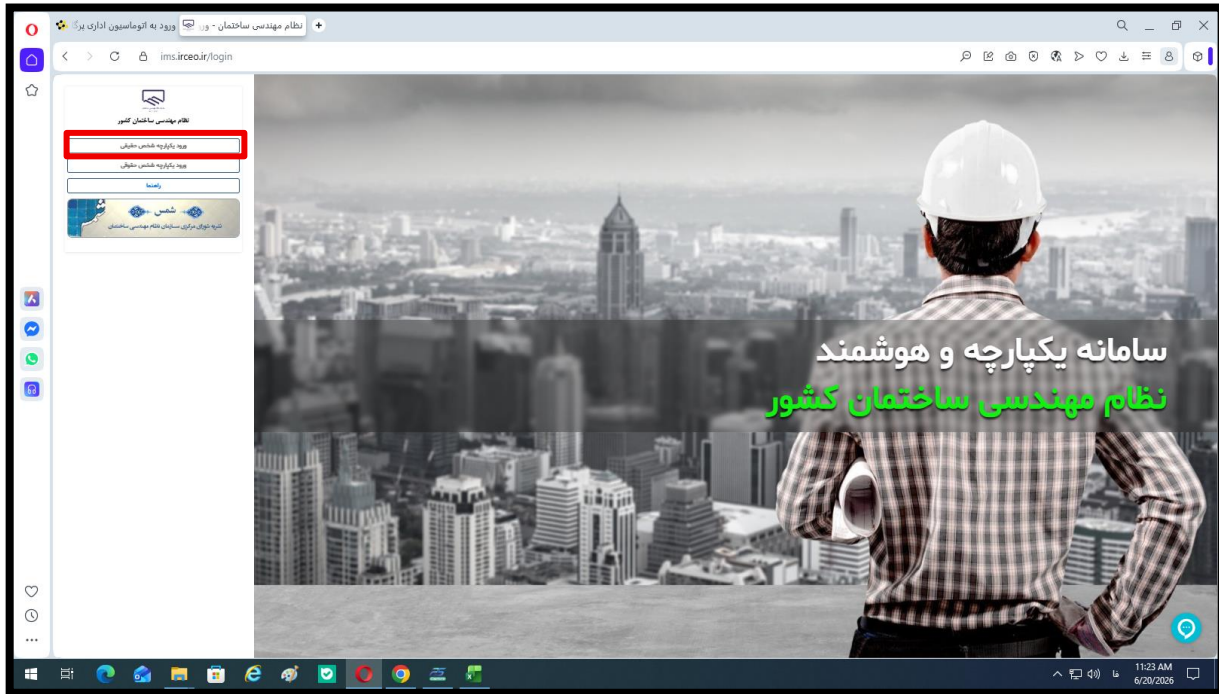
ورود به اتوماسیون اداری پر
نظام مهندسی ساختمان - ور
ims.irceo.ir/login

نظام مهندسی ساختمان کشور
ورود یکپارچه شخص حقیقی
ورود یکپارچه شخص حقوقی
راهنما
شمس
شبکه شورای مرکزی سازمان نظام مهندسی ساختمان

سامانه یکپارچه و هوشمند
نظام مهندسی ساختمان کشور

فا
11:23 AM
6/20/2026